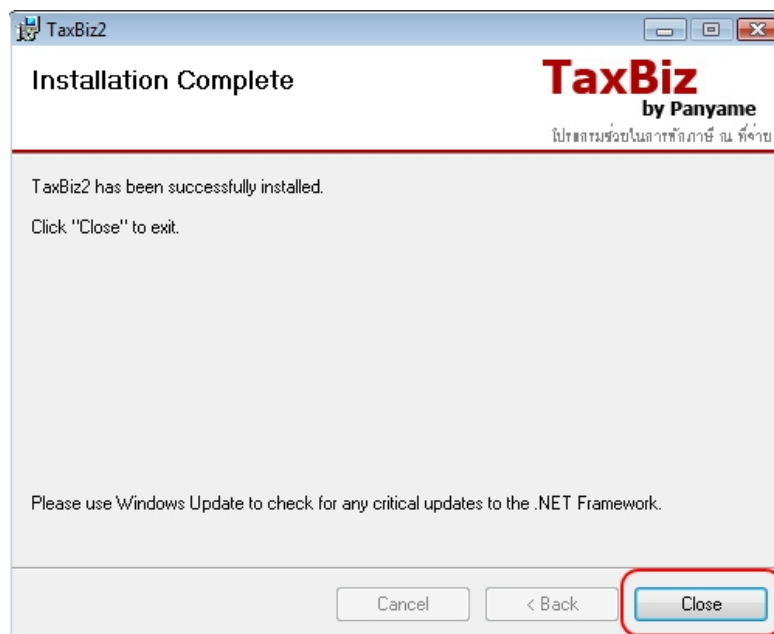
TaxBiz2

Installation Complete

TaxBiz
by Panyame
โปรแกรมช่วยในการหักภาษี ณ ที่จ่าย

TaxBiz2 has been successfully installed.

Click "Close" to exit.

Please use Windows Update to check for any critical updates to the .NET Framework.

Cancel
< Back
Close